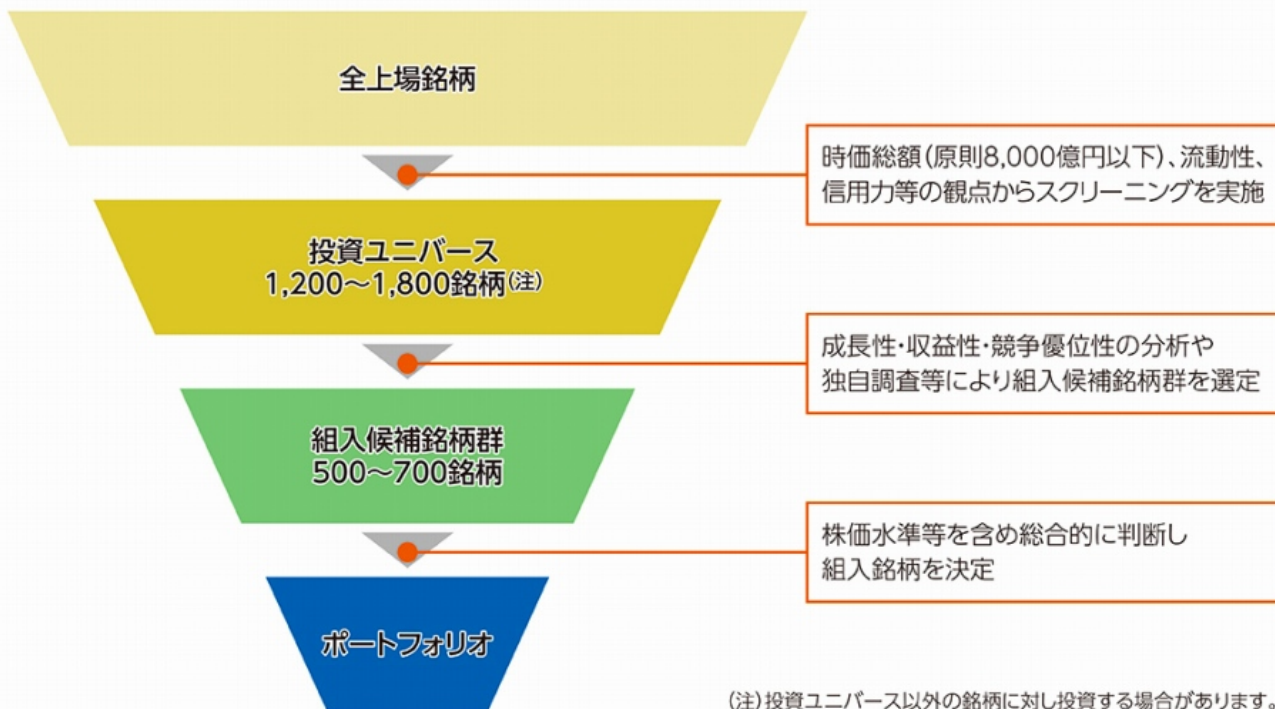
全上場銘柄

時価総額(原則8,000億円以下)、流動性、信用力等の観点からスクリーニングを実施

投資ユニバース
1,200～1,800銘柄(注)

成長性・収益性・競争優位性の分析や独自調査等により組入候補銘柄群を選定

組入候補銘柄群
500～700銘柄

株価水準等を含め総合的に判断し組入銘柄を決定

ポートフォリオ

(注)投資ユニバース以外の銘柄に対し投資する場合があります。